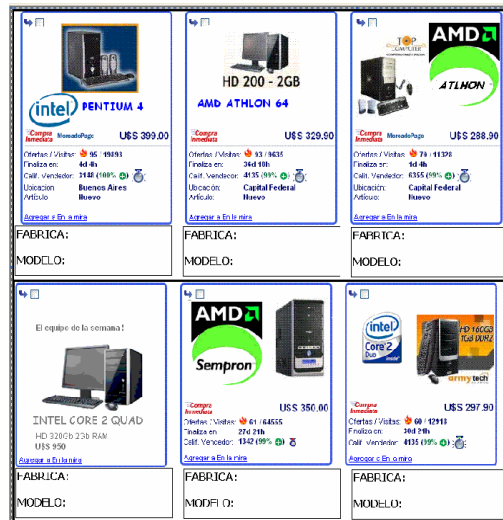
intel PENTIUM 4

Compra Inmediata MercadoPago U$S 399.00

Ofertas / Visitas: 95 / 19891
Finaliza en: 4d 4h
Calif. Vendedor: 3148 (100% +)
Ubicación: Buenos Aires
Artículo: Nuevo

Agregar a En la mira

FABRICA:

MODELO:

HD 200 - 2GB

AMD ATHLON 64

Compra Inmediata U$S 329.90

Ofertas / Visitas: 360 / 9635
Finaliza en: 34d 10h
Calif. Vendedor: 4135 (99% +)
Ubicación: Capital Federal
Artículo: Nuevo

Agregar a En la mira

FABRICA:

MODELO:

TOP COMPUTER

AMD ATHLON

Compra Inmediata MercadoPago U$S 288.90

Ofertas / Visitas: 79 / 11328
Finaliza en: 1d 4h
Calif. Vendedor: 6355 (99% +)
Ubicación: Capital Federal
Artículo: Nuevo

Agregar a En la mira

FABRICA:

MODELO:

El equipo de la semana!

INTEL CORE 2 QUAD

HD 320Gb 2Gb RAM
U$S 950

Agregar a En la mira

FABRICA:

MODELO:

AMD Sempron

Compra Inmediata U$S 350.00

Ofertas / Visitas: 61 / 64555
Finaliza en: 27d 21h
Calif. Vendedor: 1342 (99% +)

Agregar a En la mira

FABRICA:

MODELO:

intel Core 2 Duo

HD 160GB 1Gb DDR2

army tech

Compra Inmediata U$S 297.90

Ofertas / Visitas: 60 / 12918
Finaliza en: 30d 21h
Calif. Vendedor: 4135 (99% +)

Agregar a En la mira

FABRICA:

MODELO: